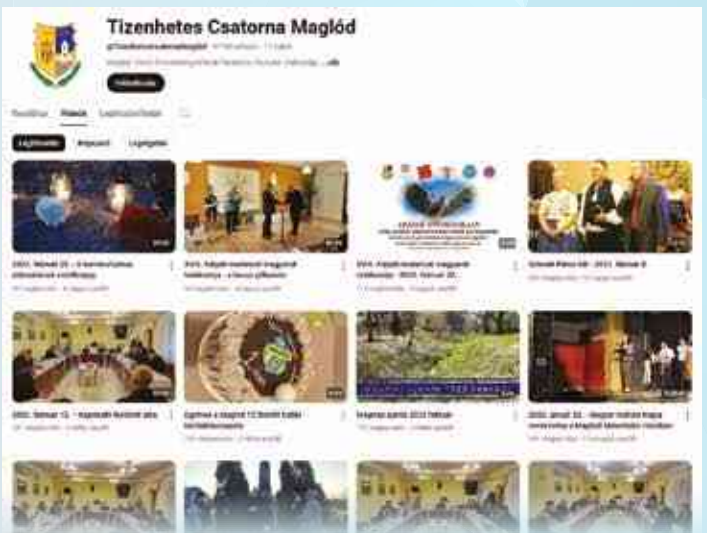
Tizenhetes Csatorna Maglód

@TizenhetesCsatornaMaglod · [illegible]

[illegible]

Feliratkozás

Kezdőlap Videók Lejátszási listák

Legfrissebb Népszerű Legrégebbi

2025. február 25. – A karmesterhez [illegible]

2025. Kápolni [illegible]

2025. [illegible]

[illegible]

2025. február 13. – Kápolnai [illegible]

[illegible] Maglód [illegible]

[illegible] 2025 február

2025. január 25. – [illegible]